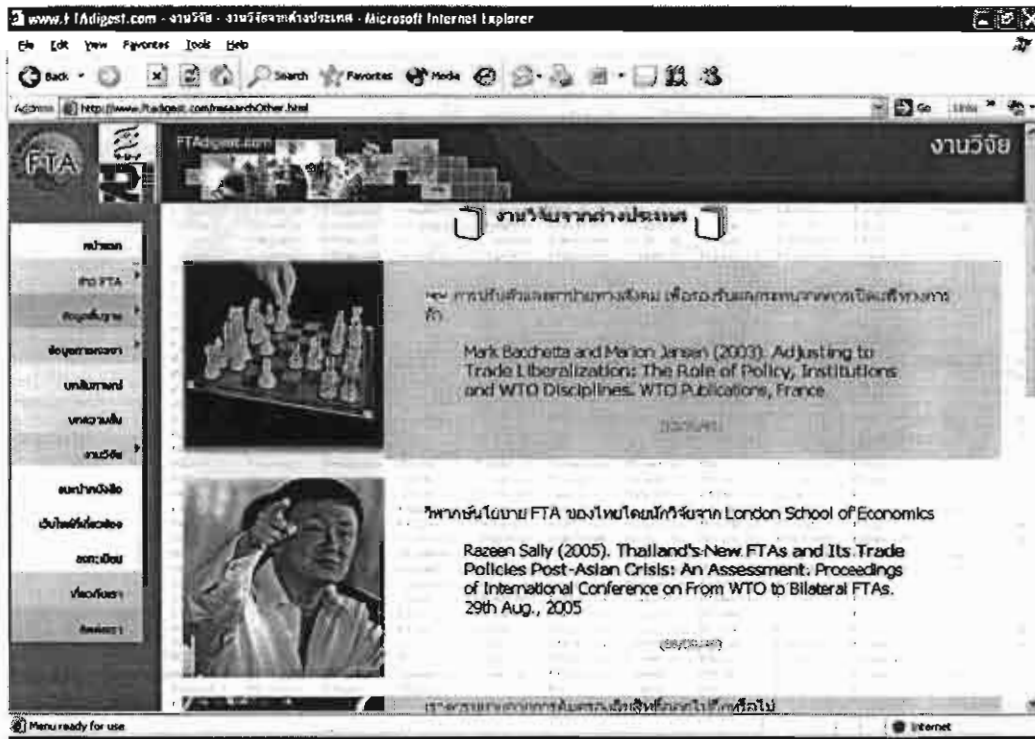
www.FTAdigest.com - งานวิจัย - งานวิจัยจากต่างประเทศ - Microsoft Internet Explorer

File Edit View Favorites Tools Help

Back Search Favorites Media

Address http://www.ftadigest.com/researchOther.html

Go Links

FTA

FTAdigest.com

งานวิจัย

งานวิจัยจากต่างประเทศ

หน้าแรก

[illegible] FTA

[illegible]

ข้อมูล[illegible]

บท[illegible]

บทความ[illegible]

งานวิจัย

แนะนำหนังสือ

เว็บไซต์ที่เกี่ยวข้อง

ลงทะเบียน

ติดต่อเรา

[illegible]

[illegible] การปรับตัวและนโยบายทางสังคม เพื่อรองรับผลกระทบจากการเปิดเสรีทางการค้า

Mark Bacchetta and Marion Jansen (2003). Adjusting to Trade Liberalization: The Role of Policy, Institutions and WTO Disciplines. WTO Publications, France

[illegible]

วิพากษ์นโยบาย FTA ของไทยโดยนักวิจัยจาก London School of Economics

Razeen Sally (2005). Thailand's New FTAs and Its Trade Policies Post-Asian Crisis: An Assessment. Proceedings of International Conference on From WTO to Bilateral FTAs. 29th Aug., 2005

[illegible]

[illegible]หรือไม่

Menu ready for use

Internet